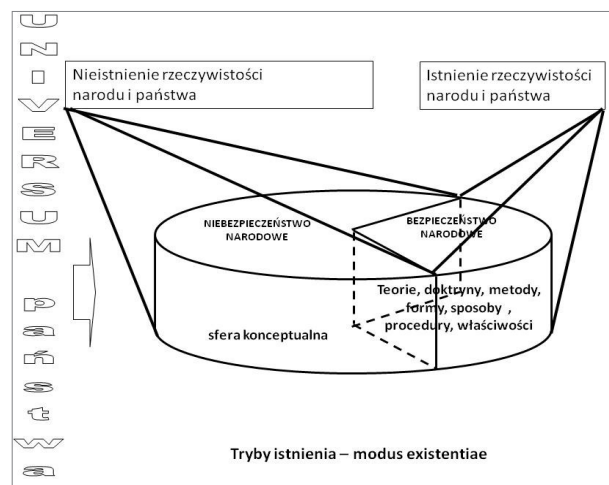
U N I V E R S U M

p a ń s t w a

Nieistnienie rzeczywistości narodu i państwa

Istnienie rzeczywistości narodu i państwa

NIEBEZPIECZEŃSTWO NARODOWE

BEZPIECZEŃSTWO NARODOWE

Teorie, doktryny, metody, formy, sposoby , procedury, właściwości

sfera konceptualna

Tryby istnienia – modus existentiae